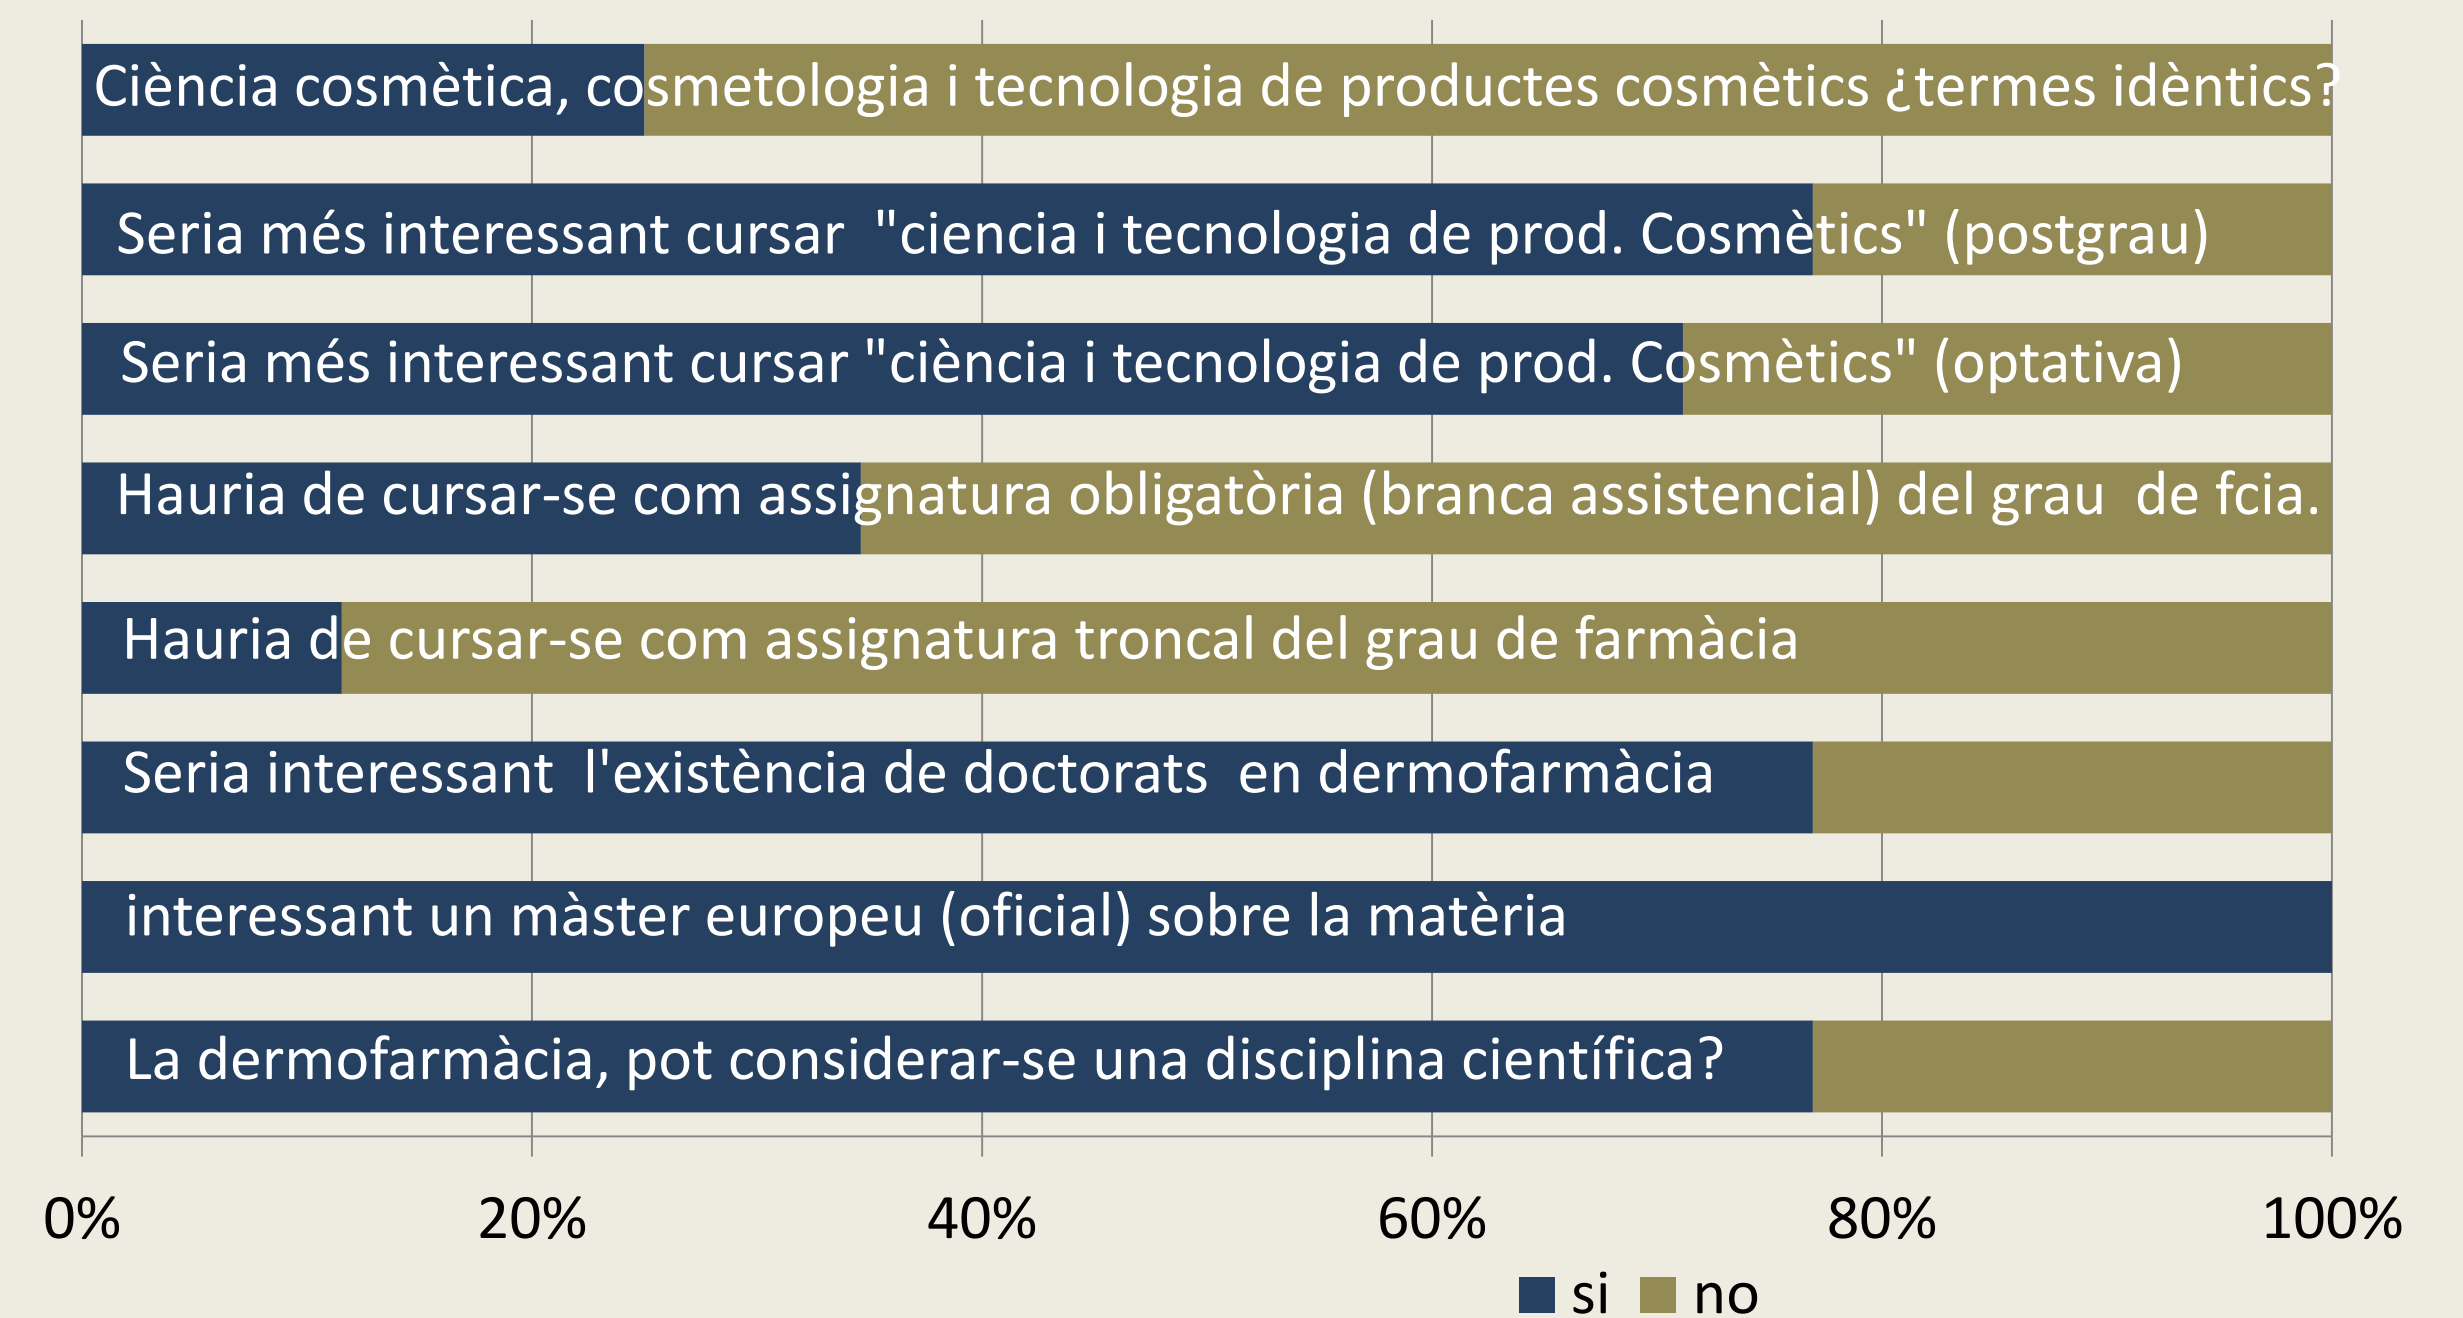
Ciència cosmètica, cosmetologia i tecnologia de productes cosmètics ¿termes idèntics?

Seria més interessant cursar "ciencia i tecnologia de prod. Cosmètics" (postgrau)

Seria més interessant cursar "ciència i tecnologia de prod. Cosmètics" (optativa)

Hauria de cursar-se com assignatura obligatòria (branca assistencial) del grau de fcia.

Hauria de cursar-se com assignatura troncal del grau de farmàcia

Seria interessant l'existència de doctorats en dermofarmàcia

interessant un màster europeu (oficial) sobre la matèria

La dermofarmàcia, pot considerar-se una disciplina científica?

0% 20% 40% 60% 80% 100%

si no